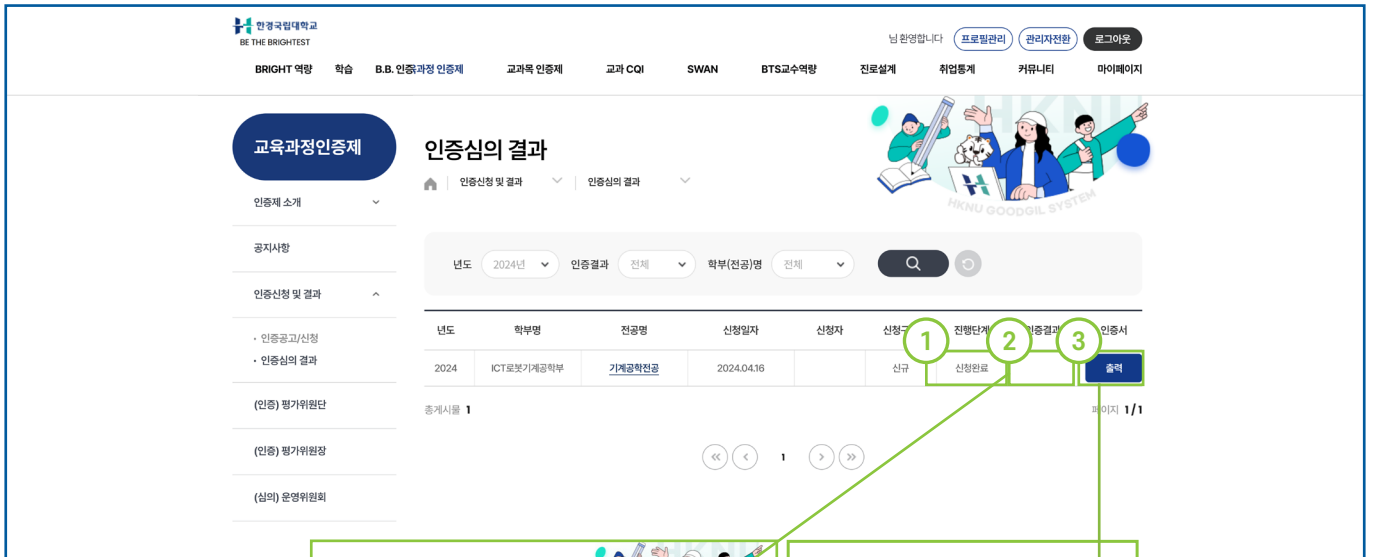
한경국립대학교
BE THE BRIGHTEST

님 환영합니다 프로필관리 관리자전환 로그아웃

BRIGHT 역량 학습 B.B. 인증 과정 인증제 교과목 인증제 교과 CQI SWAN BTS교수역량 진로설계 취업통계 커뮤니티 마이페이지

교육과정인증제

인증제 소개
공지사항
인증신청 및 결과
· 인증공고/신청
· 인증심의 결과
(인증) 평가위원단
(인증) 평가위원장
(심의) 운영위원회

인증심의 결과

인증신청 및 결과 인증심의 결과

HKNU GOODGIL SYSTEM

년도 2024년 인증결과 전체 학부(전공)명 전체

| 년도 | 학부명 | 전공명 | 신청일자 | 신청자 | 신청구분 | 진행단계 | 인증결과 | 인증서 |
|---|---|---|---|---|---|---|---|---|
| 2024 | ICT로봇기계공학부 | 기계공학전공 | 2024.04.16 | | 신규 | 신청완료 | | 출력 |

1 2 3

총게시물 1 페이지 1/1

1